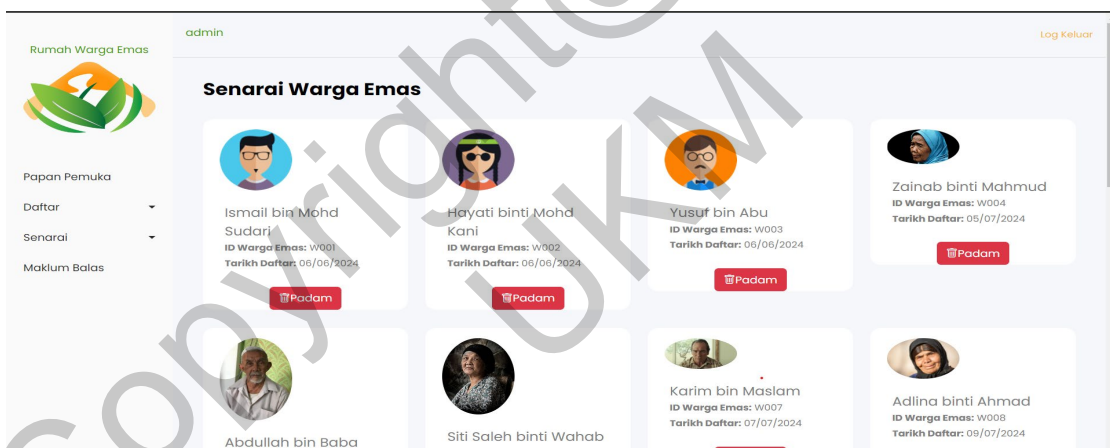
Rumah Warga Emas

admin

Log Keluar

Papan Pemuka

Daftar

Senarai

Maklum Balas

Senarai Warga Emas

Ismail bin Mohd Sudari
ID Warga Emas: W001
Tarikh Daftar: 06/06/2024
Padam

Hayati binti Mohd Kani
ID Warga Emas: W002
Tarikh Daftar: 06/06/2024
Padam

Yusuf bin Abu
ID Warga Emas: W003
Tarikh Daftar: 06/06/2024
Padam

Zainab binti Mahmud
ID Warga Emas: W004
Tarikh Daftar: 05/07/2024
Padam

Abdullah bin Baba

Siti Saleh binti Wahab

Karim bin Maslam
ID Warga Emas: W007
Tarikh Daftar: 07/07/2024

Adlina binti Ahmad
ID Warga Emas: W008
Tarikh Daftar: 09/07/2024

Copyright@UKM